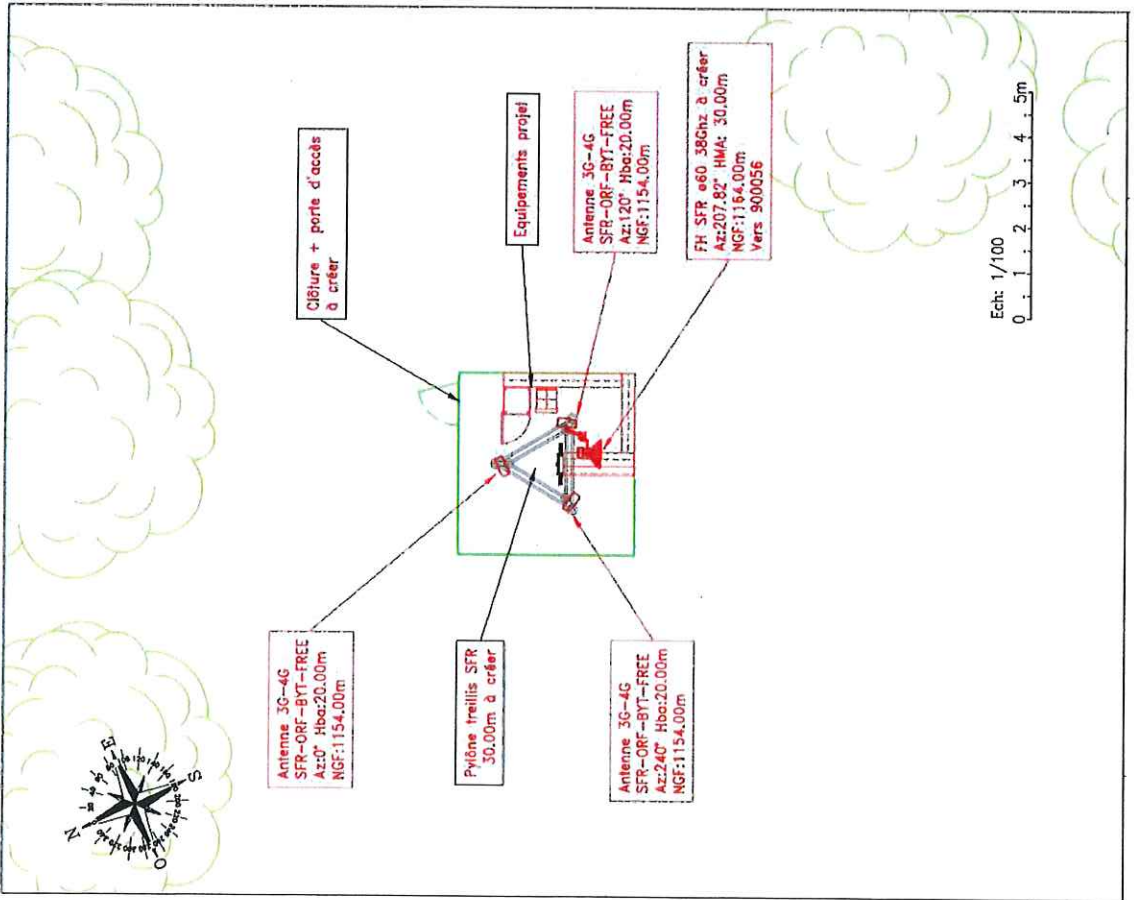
Clôture + porte d'accès à créer

Equipements projet

Antenne 3G-4G
SFR-ORF-BYT-FREE
Az:120° Hba:20.00m
NGF:1154.00m

FH SFR ø60 38Ghz à créer
Az:207.82° HMA: 30.00m
NGF:1164.00m
Vers 900056

Ech: 1/100
0 1 2 3 4 5m

Antenne 3G-4G
SFR-ORF-BYT-FREE
Az:0° Hba:20.00m
NGF:1154.00m

Pylône treillis SFR
30.00m à créer

Antenne 3G-4G
SFR-ORF-BYT-FREE
Az:240° Hba:20.00m
NGF:1154.00m

N
E
S
O